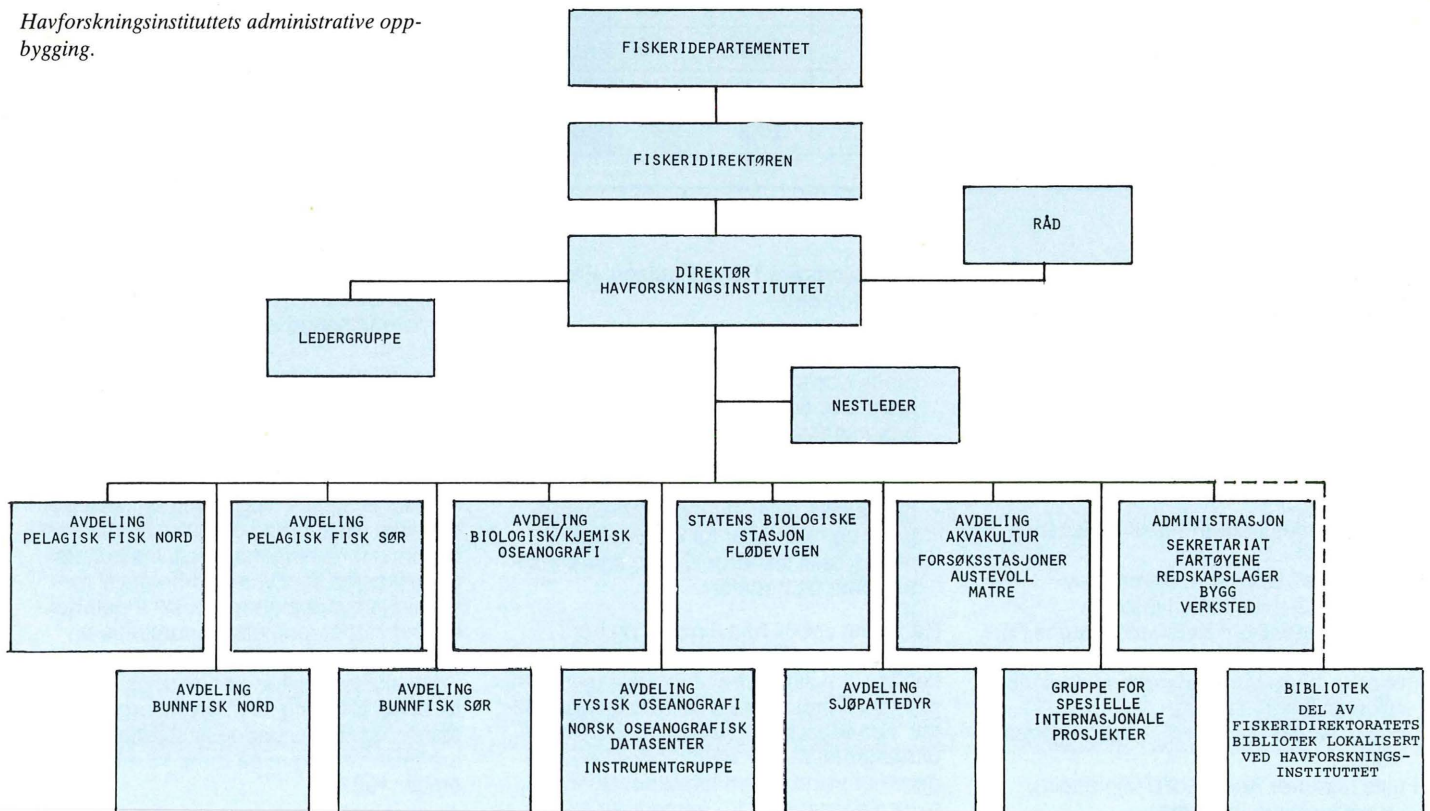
Havforskningsinstituttets administrative oppbygging.

FISKERIDEPARTEMENTET

FISKERIDIREKTØREN

RÅD

DIREKTØR HAVFORSKNINGSINSTITUTTET

LEDERGRUPPE

NESTLEDER

AVDELING PELAGISK FISK NORD

AVDELING PELAGISK FISK SØR

AVDELING BIOLOGISK/KJEMISK OSEANOGRAFI

STATENS BIOLOGISKE STASJON FLØDEVIGEN

AVDELING AKVAKULTUR
FORSØKSSTASJONER AUSTEVOLL MATRE

ADMINISTRASJON
SEKRETARIAT FARTØYENE REDSKAPSLAGER BYGG VERKSTED

AVDELING BUNNFISK NORD

AVDELING BUNNFISK SØR

AVDELING FYSISK OSEANOGRAFI
NORSK OSEANOGRAFISK DATASENTER
INSTRUMENTGRUPPE

AVDELING SJØPATTEDYR

GRUPPE FOR SPESIELLE INTERNASJONALE PROSJEKTER

BIBLIOTEK
DEL AV FISKERIDIREKTORATETS BIBLIOTEK LOKALISERT VED HAVFORSKNINGS-INSTITUTTET